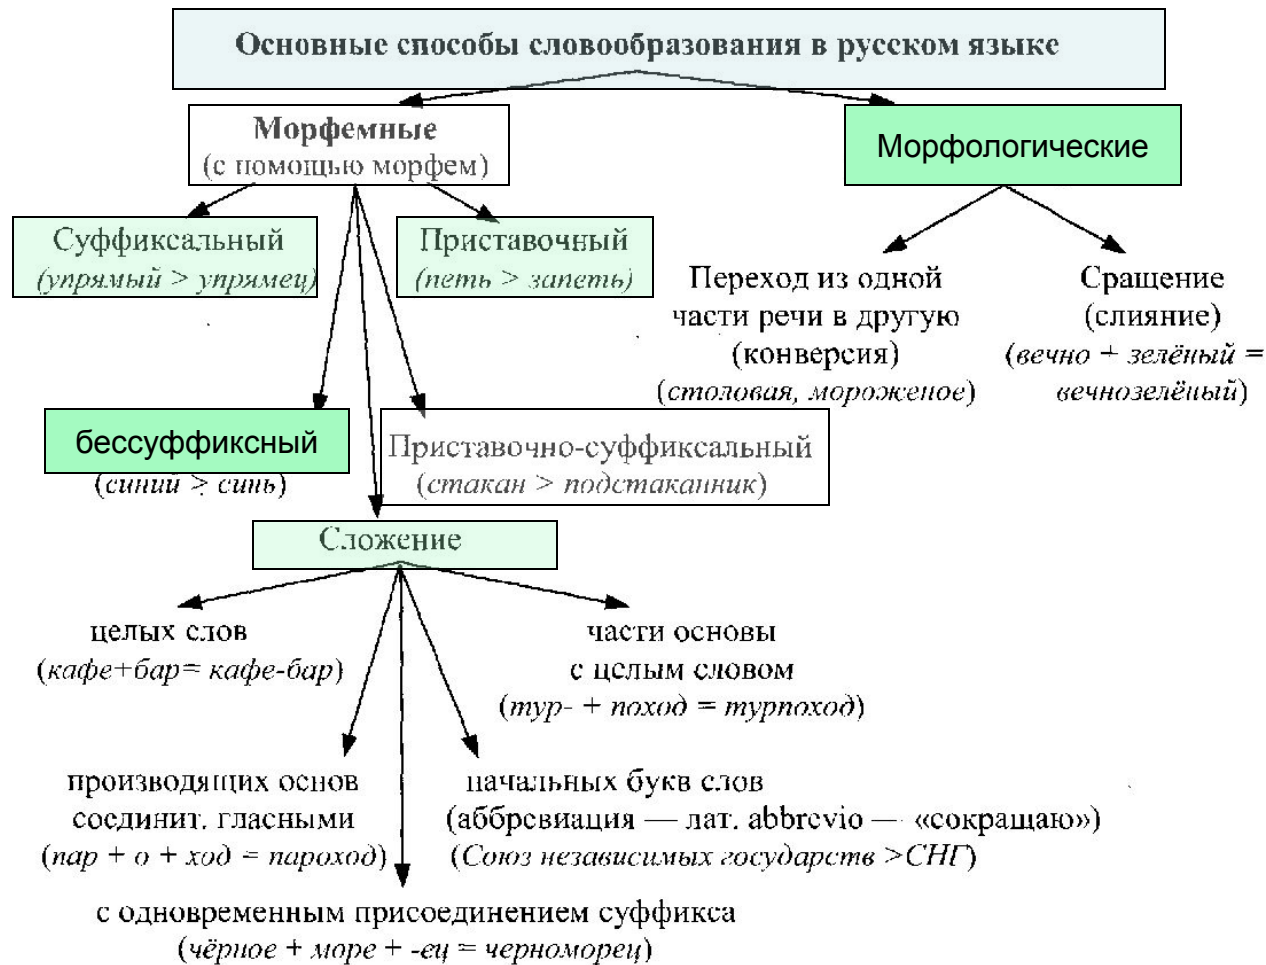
Основные способы словообразования в русском языке

Морфемные
(с помощью морфем)

Морфологические

Суффиксальный
(упрямый > упрямец)

Приставочный
(петь > запеть)

Переход из одной части речи в другую (конверсия)
(столовая, мороженое)

Сращение
(слияние)
(вечно + зелёный = вечнозелёный)

бессуффиксный
(синий > синь)

Приставочно-суффиксальный
(стакан > подстаканник)

Сложение

целых слов
(кафе+бар= кафе-бар)

части основы с целым словом
(тур- + поход = турпоход)

производящих основ соединит. гласными
(пар + о + ход = пароход)

начальных букв слов
(аббревиация — лат. abbrevio — «сокращаю»)
(Союз независимых государств >СНГ)

с одновременным присоединением суффикса
(чёрное + море + -ец = черноморец)